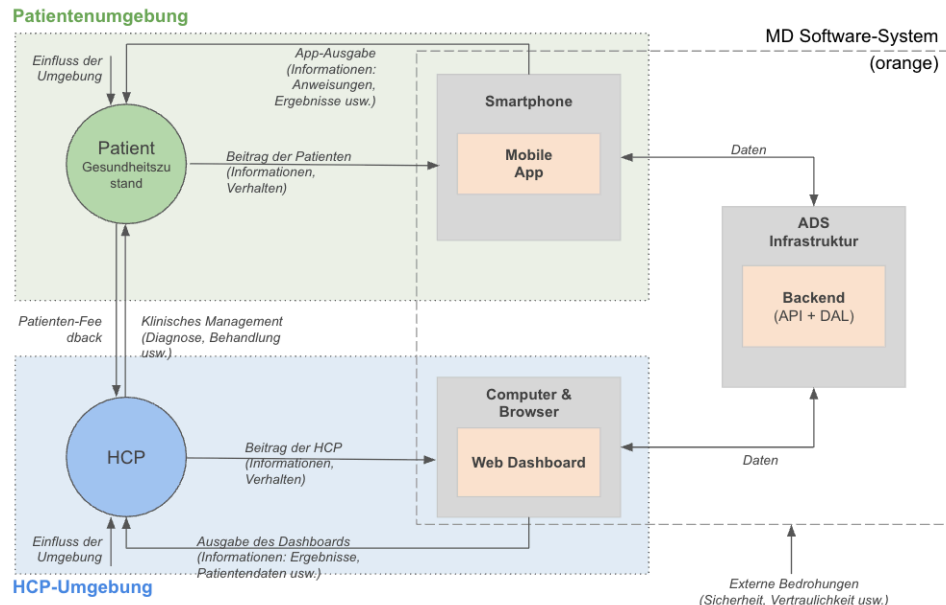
Patientenumgebung

MD Software-System (orange)

Einfluss der Umgebung

App-Ausgabe (Informationen: Anweisungen, Ergebnisse usw.)

Smartphone

Patient Gesundheitszustand

Beitrag der Patienten (Informationen, Verhalten)

Mobile App

Daten

ADS Infrastruktur

Backend (API + DAL)

Patienten-Feedback

Klinisches Management (Diagnose, Behandlung usw.)

Computer & Browser

HCP

Beitrag der HCP (Informationen, Verhalten)

Web Dashboard

Daten

Einfluss der Umgebung

Ausgabe des Dashboards (Informationen: Ergebnisse, Patientendaten usw.)

HCP-Umgebung

Externe Bedrohungen (Sicherheit, Vertraulichkeit usw.)